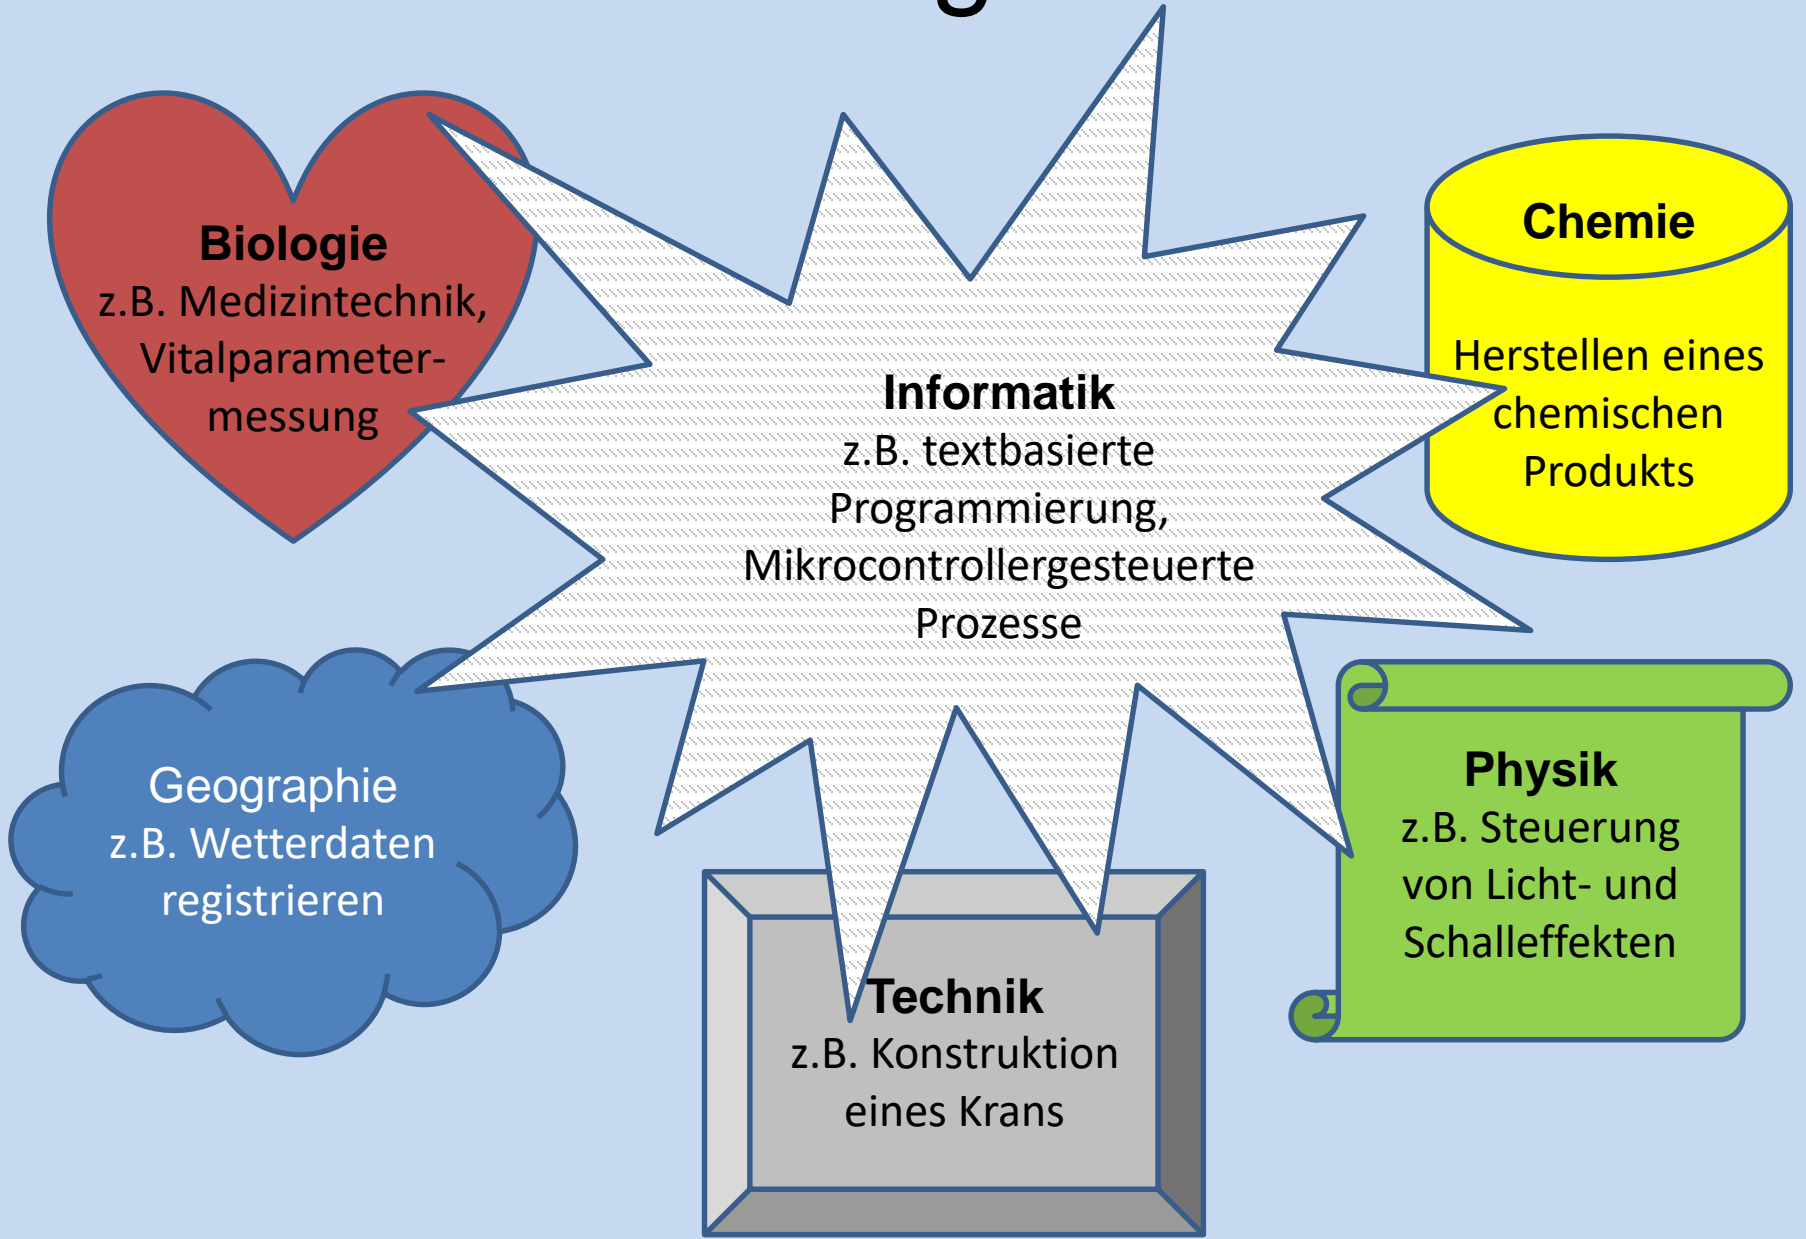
Biologie
z.B. Medizintechnik, Vitalparametermessung

Informatik
z.B. textbasierte Programmierung, Mikrocontrollergesteuerte Prozesse

Chemie

Herstellen eines chemischen Produkts

Geographie
z.B. Wetterdaten registrieren

Physik
z.B. Steuerung von Licht- und Schalleffekten

Technik
z.B. Konstruktion eines Krans